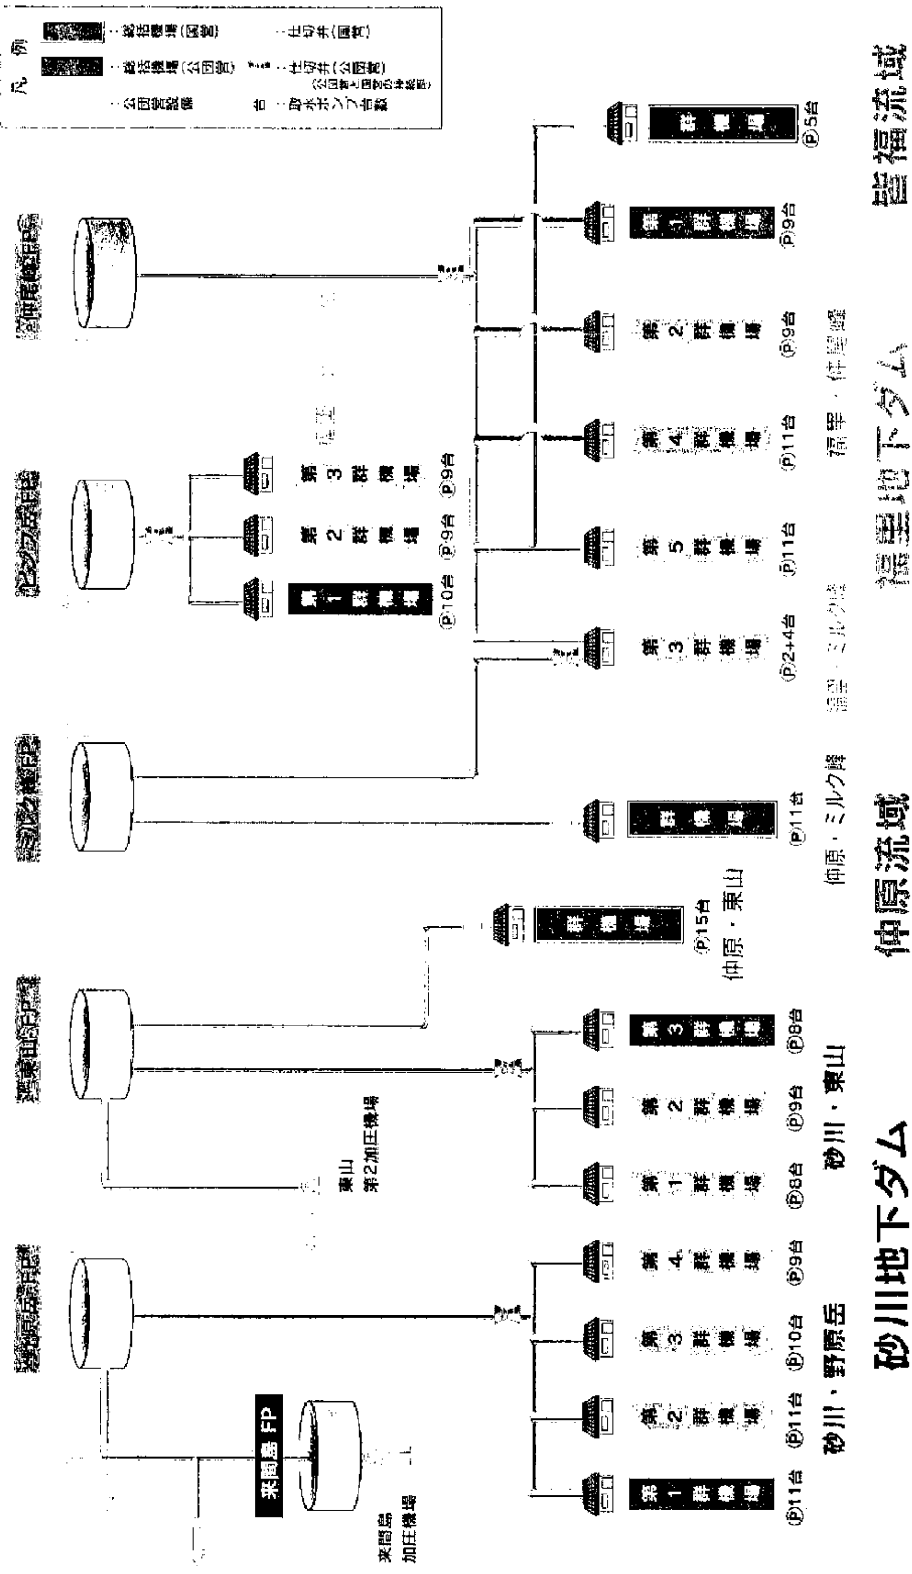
凡例
送水管(国営)
配水管(公団営)
公団営施設
仕切弁(国営)
仕切弁(公団営)
揚水ポンプ施設

皆福流域
福里地下ダム
福里・仲里線
福里・ミルク線
仲原流域
仲原・ミルク線
仲原・東山
砂川・東山
砂川地下ダム
砂川・野原岳

野原岳FP
東山FP
ミルク線FP
ミルク線FP
仲尾嶺FP
来間島 FP
来間島加圧機場
東山第2加圧機場

第1群機場 Ⓟ11台
第2群機場 Ⓟ11台
第3群機場 Ⓟ10台
第4群機場 Ⓟ9台
第1群機場 Ⓟ8台
第2群機場 Ⓟ9台
第3群機場 Ⓟ8台
群機場 Ⓟ15台
群機場 Ⓟ11台
第1群機場 Ⓟ10台
第2群機場 Ⓟ9台
第3群機場 Ⓟ9台
第3群機場 Ⓟ2+4台
第5群機場 Ⓟ11台
第4群機場 Ⓟ11台
第2群機場 Ⓟ9台
第1群機場 Ⓟ9台
群機場 Ⓟ5台